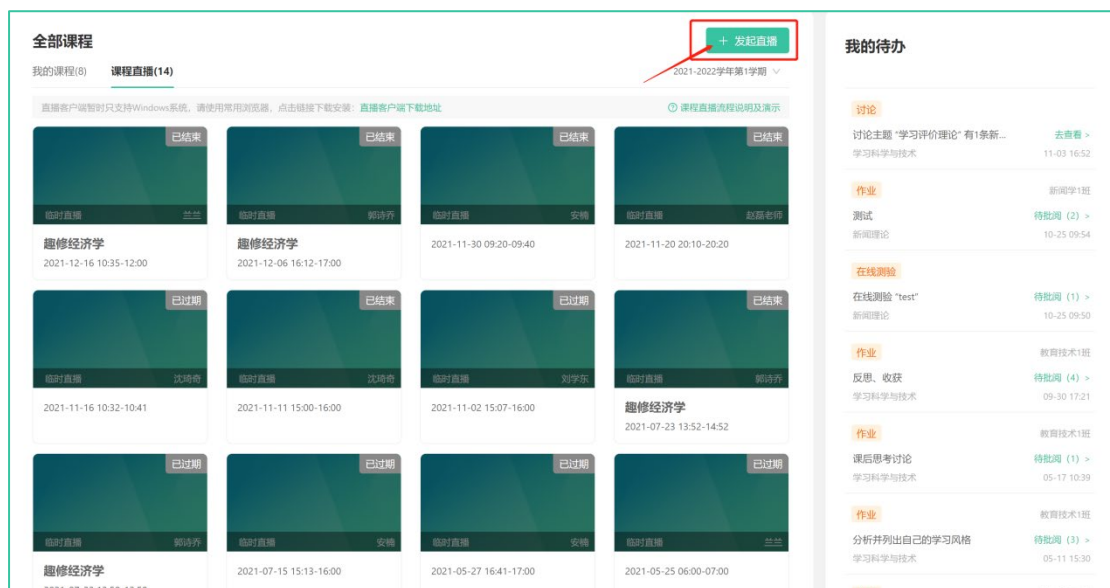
全部课程

我的课程(8)　课程直播(14)

+ 发起直播

2021-2022学年第1学期

直播客户端暂时只支持Windows系统，请使用常用浏览器，点击链接下载安装：直播客户端下载地址

课程直播流程说明及演示

已结束
临时直播　兰兰
趣修经济学
2021-12-16 10:35-12:00

已结束
临时直播　郭诗乔
趣修经济学
2021-12-06 16:12-17:00

已结束
临时直播　安楠
2021-11-30 09:20-09:40

已结束
临时直播　赵磊老师
2021-11-20 20:10-20:20

已过期
临时直播　沈琦奇
2021-11-16 10:32-10:41

已结束
临时直播　沈琦奇
2021-11-11 15:00-16:00

已过期
临时直播　刘学东
2021-11-02 15:07-16:00

已结束
临时直播　郭诗乔
趣修经济学
2021-07-23 13:52-14:52

已过期
临时直播　郭诗乔
趣修经济学
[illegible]

已过期
临时直播　安楠
2021-07-15 15:13-16:00

已过期
临时直播　安楠
2021-05-27 16:41-17:00

已过期
临时直播　兰兰
2021-05-25 06:00-07:00

我的待办

讨论
讨论主题 "学习评价理论" 有1条新...　去查看 >
学习科学与技术　11-03 16:52

作业　新闻学1班
测试　待批阅 (2) >
新闻理论　10-25 09:54

在线测验
在线测验 "test"　待批阅 (1) >
新闻理论　10-25 09:50

作业　教育技术1班
反思、收获　待批阅 (4) >
学习科学与技术　09-30 17:21

作业　教育技术1班
课后思考讨论　待批阅 (1) >
学习科学与技术　05-17 10:39

作业　教育技术1班
分析并列出自己的学习风格　待批阅 (3) >
学习科学与技术　05-11 15:30